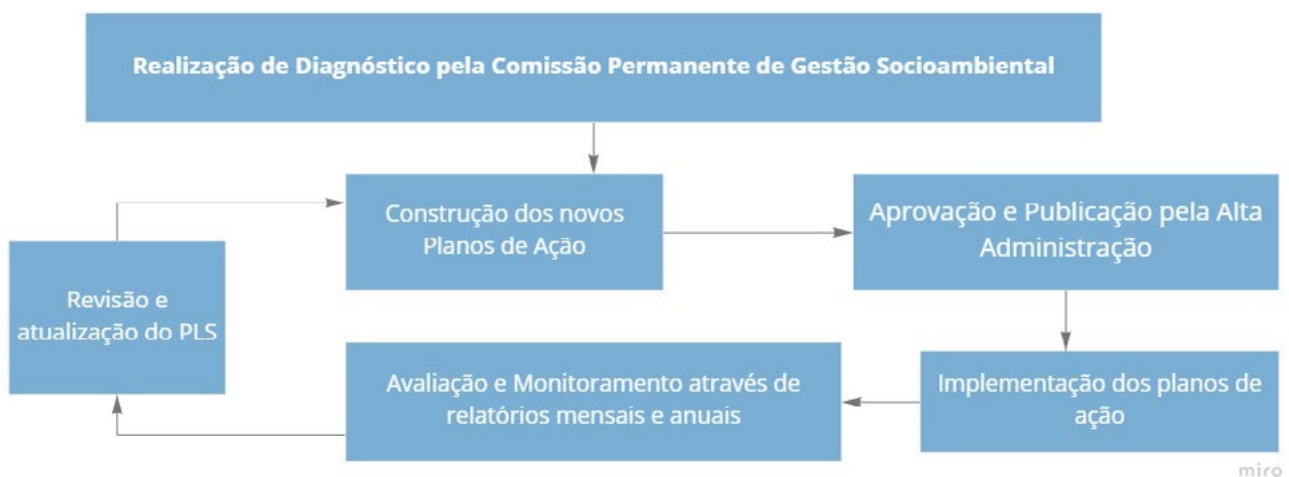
Realização de Diagnóstico pela Comissão Permanente de Gestão Socioambiental

Construção dos novos Planos de Ação

Aprovação e Publicação pela Alta Administração

Revisão e atualização do PLS

Avaliação e Monitoramento através de relatórios mensais e anuais

Implementação dos planos de ação

miro